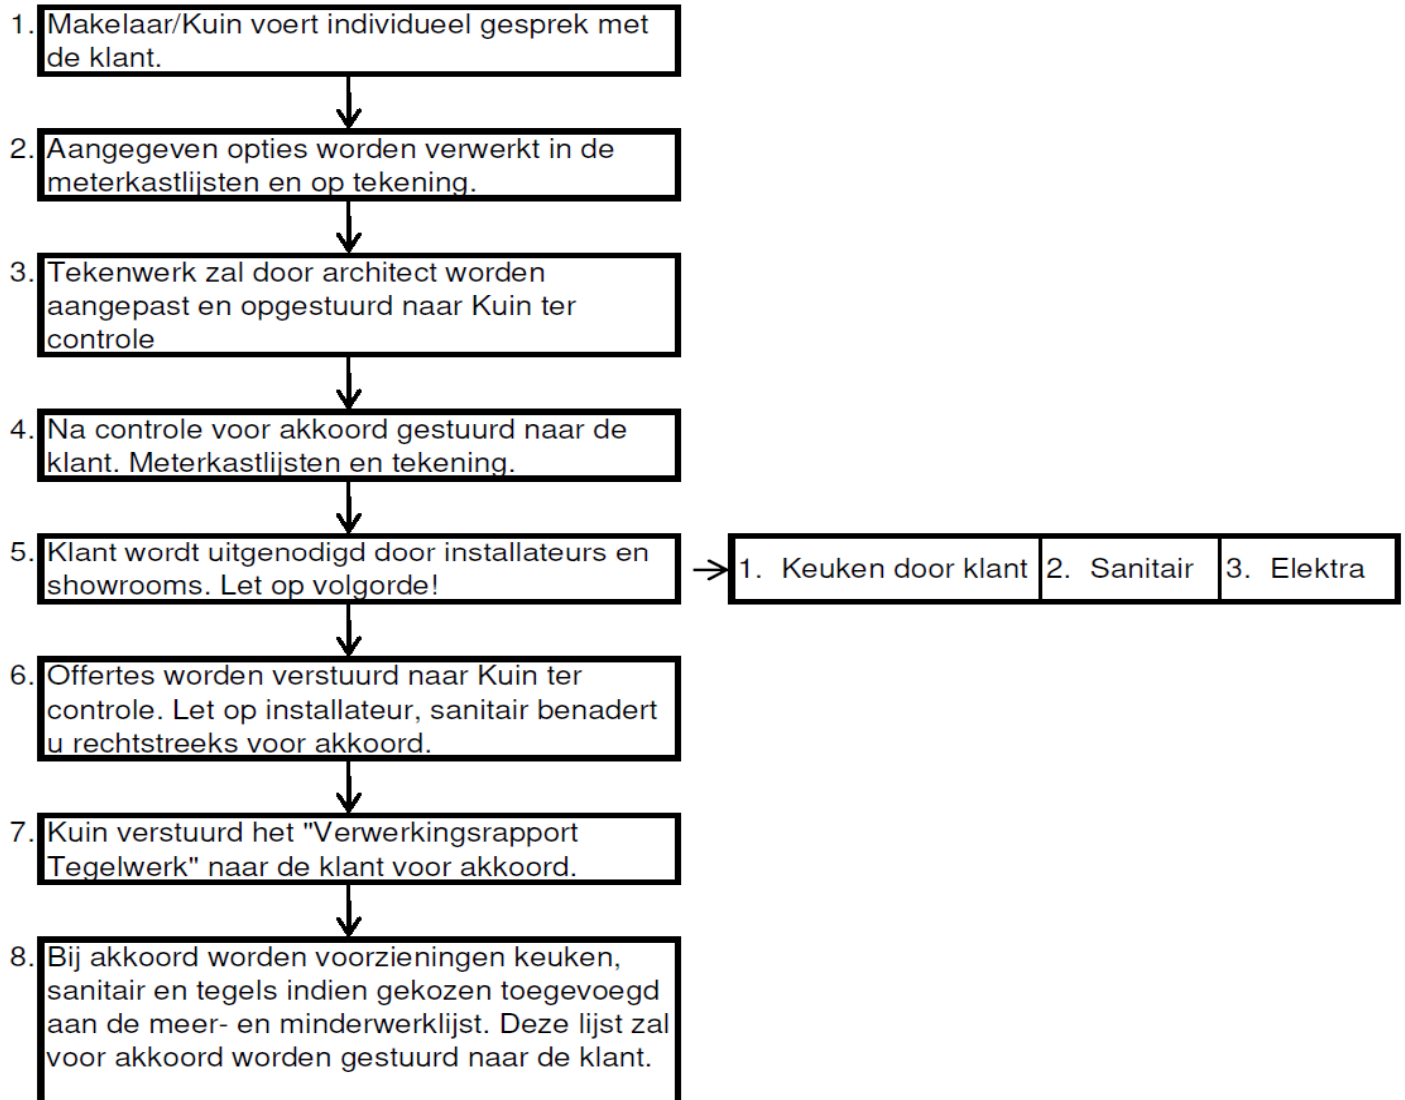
1. Makelaar/Kuin voert individueel gesprek met de klant.

2. Aangegeven opties worden verwerkt in de meterkastlijsten en op tekening.

3. Tekenwerk zal door architect worden aangepast en opgestuurd naar Kuin ter controle

4. Na controle voor akkoord gestuurd naar de klant. Meterkastlijsten en tekening.

5. Klant wordt uitgenodigd door installateurs en showrooms. Let op volgorde!

| 1. Keuken door klant | 2. Sanitair | 3. Elektra |
|---|---|---|

6. Offertes worden verstuurd naar Kuin ter controle. Let op installateur, sanitair benadert u rechtstreeks voor akkoord.

7. Kuin verstuurd het "Verwerkingsrapport Tegelwerk" naar de klant voor akkoord.

8. Bij akkoord worden voorzieningen keuken, sanitair en tegels indien gekozen toegevoegd aan de meer- en minderwerklijst. Deze lijst zal voor akkoord worden gestuurd naar de klant.